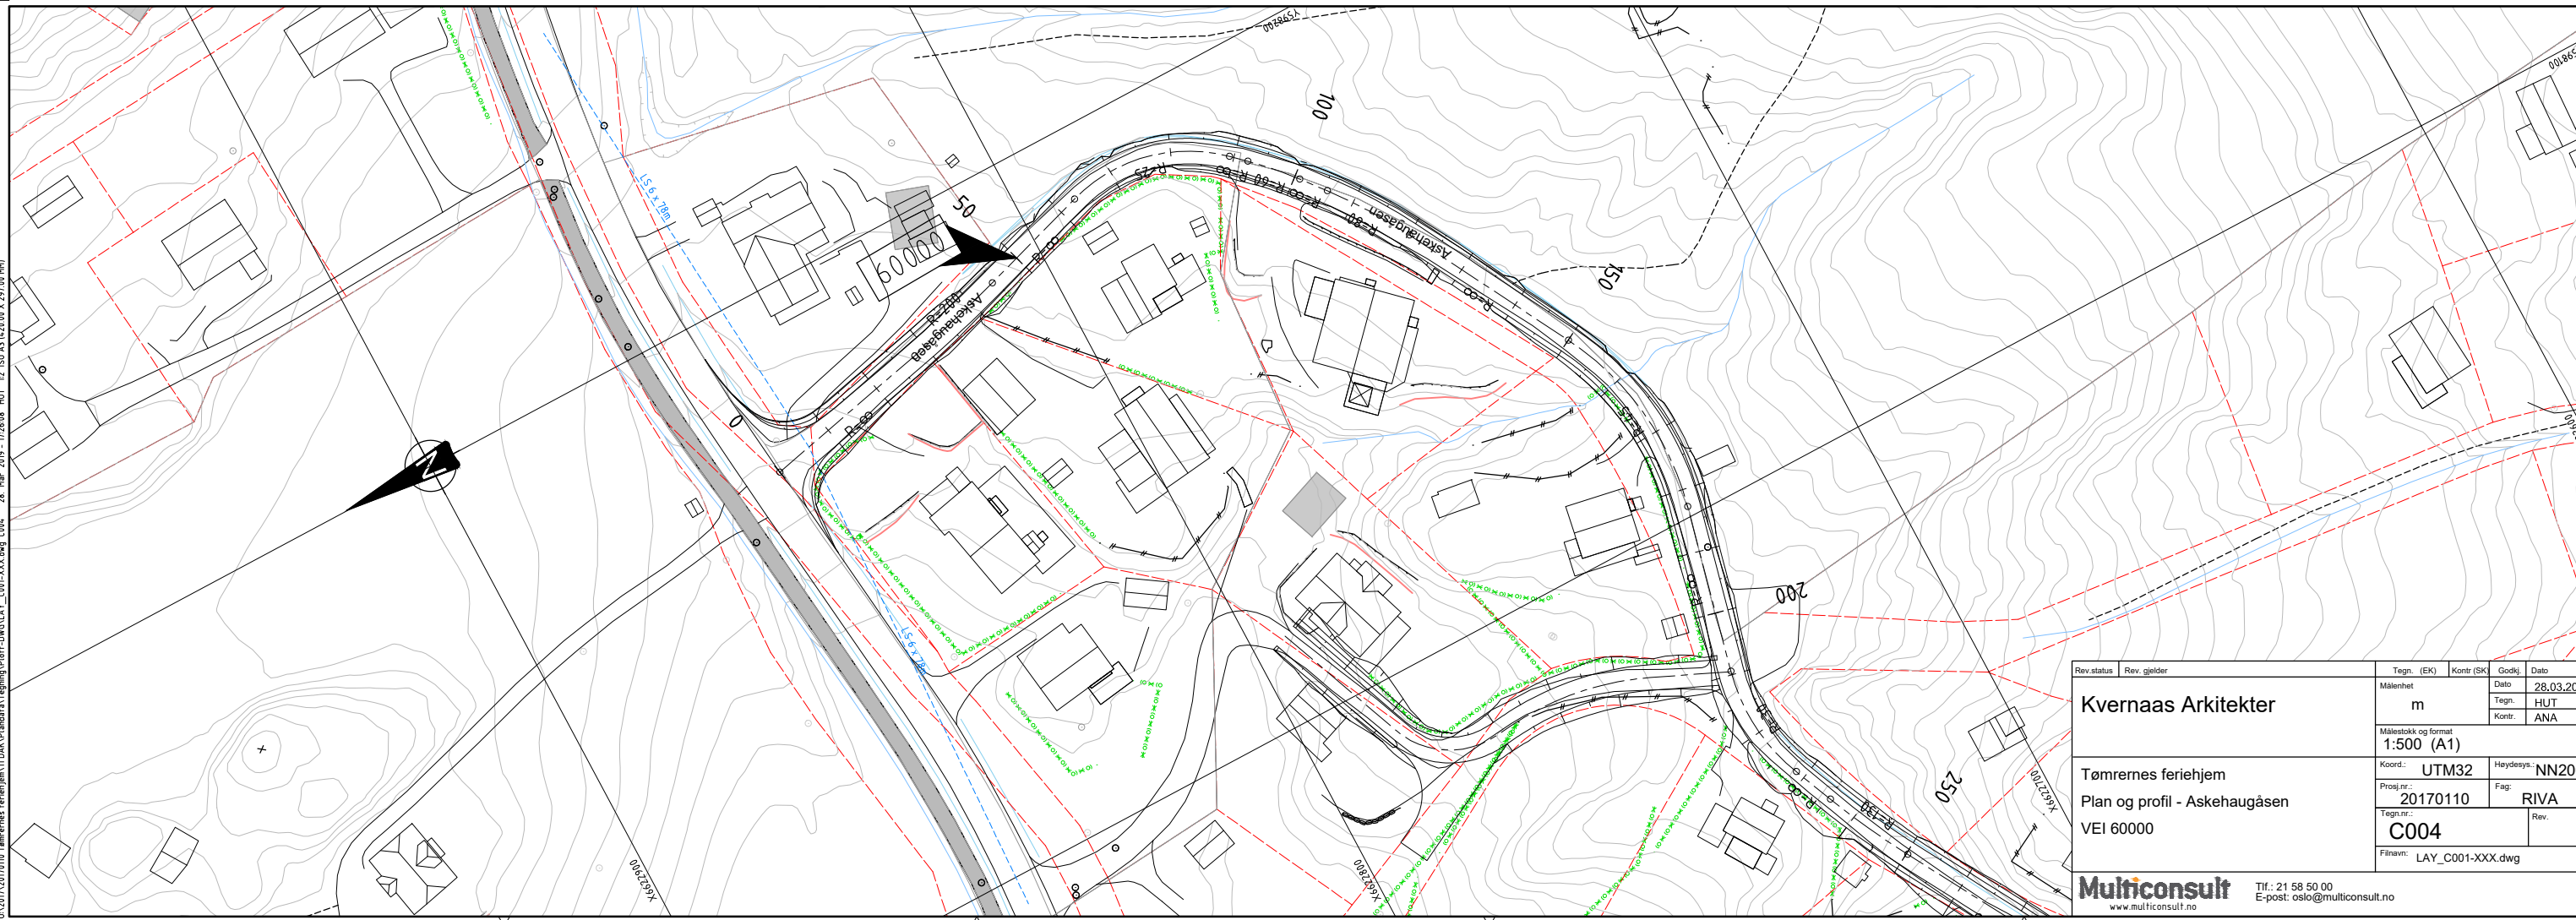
Y59860
100
50
60000
LS 6 x 78m
R=200
Askehaugåsen
R=25
R=60
R=80
Askehaugåsen
R=80
150
0
LS 6 x 78m
200
250
X6627900
X6627800
X6627700
R=30
Y59860

| Rev.status | Rev. gjelder | Tegn. (EK) | Kontr (SK) | Godkj. | Dato |
|---|---|---|---|---|---|

Kvernaas Arkitekter
Målenhet
m
Dato 28.03.20
Tegn. HUT
Kontr. ANA
Målestokk og format
1:500 (A1)
Tømrernes feriehjem
Plan og profil - Askehaugåsen
VEI 60000
Koord.: UTM32
Høydesys.: NN20
Prosj.nr.: 20170110
Fag: RIVA
Tegn.nr.: C004
Rev.
Filnavn: LAY_C001-XXX.dwg
Multiconsult
www.multiconsult.no
Tlf.: 21 58 50 00
E-post: oslo@multiconsult.no